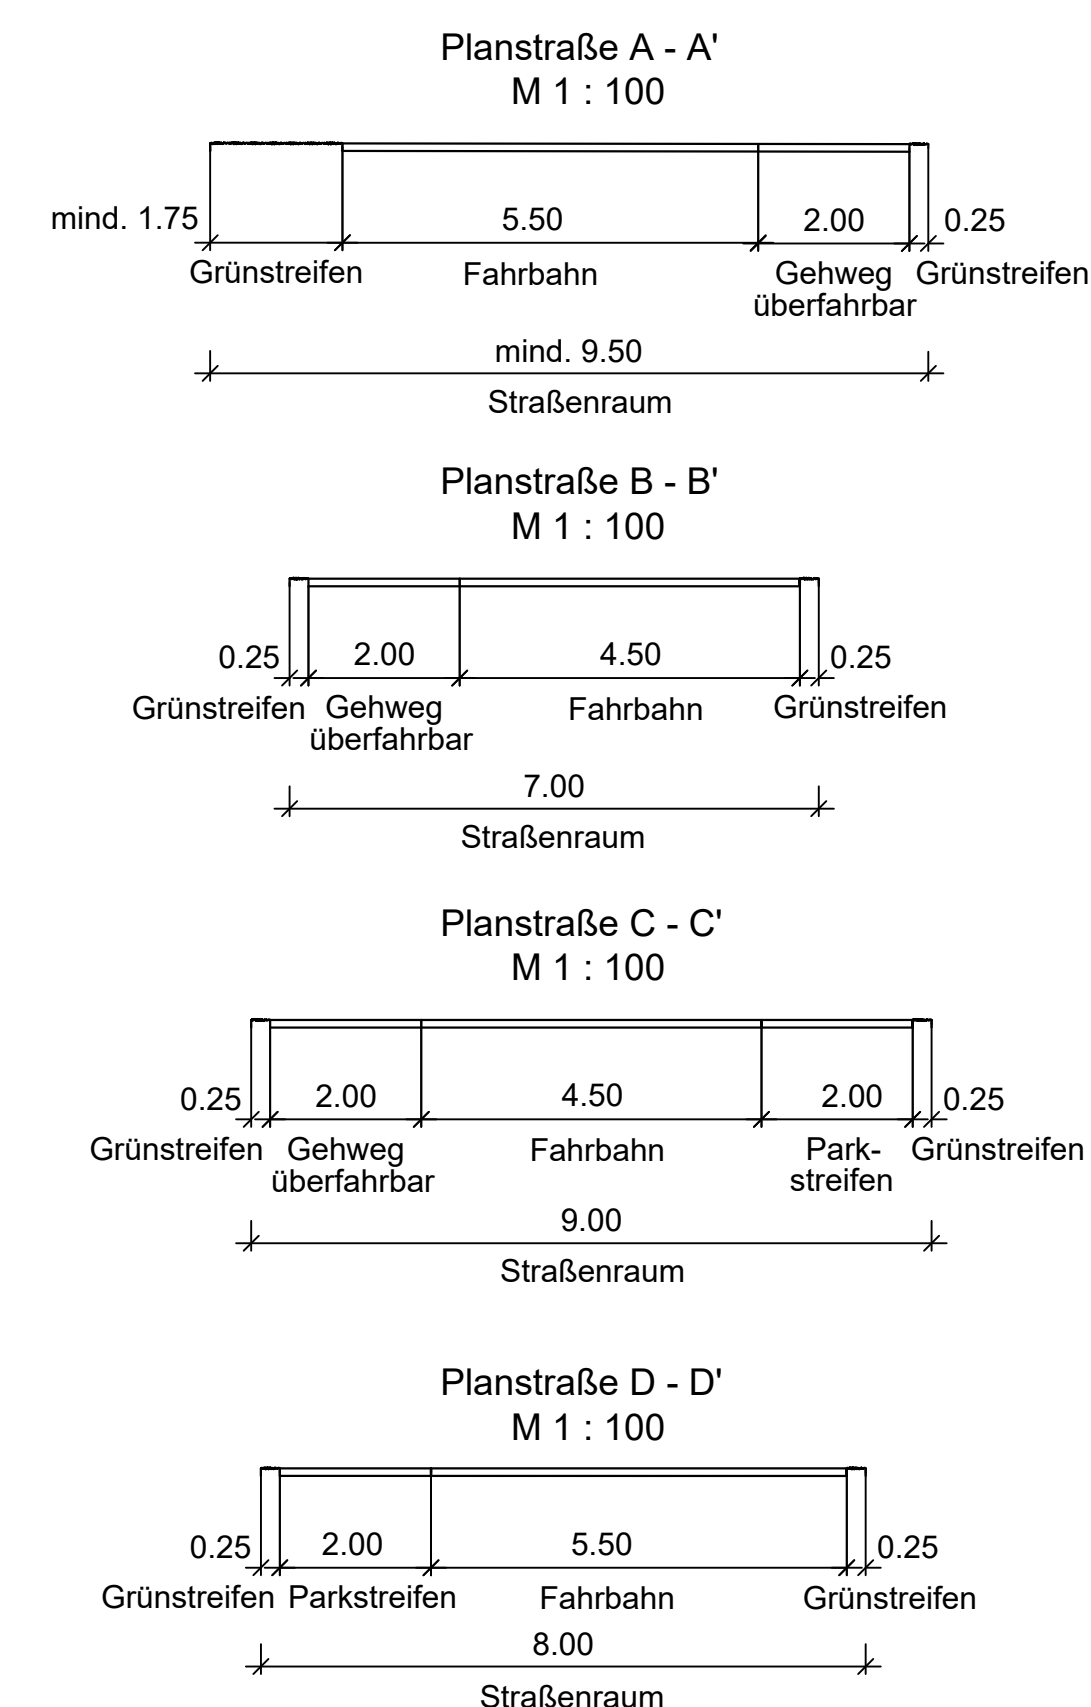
Planstraße A - A'
M 1 : 100

mind. 1.75
5.50
2.00
0.25

Grünstreifen
Fahrbahn
Gehweg überfahrbar
Grünstreifen

mind. 9.50
Straßenraum

Planstraße B - B'
M 1 : 100

0.25
2.00
4.50
0.25

Grünstreifen
Gehweg überfahrbar
Fahrbahn
Grünstreifen

7.00
Straßenraum

Planstraße C - C'
M 1 : 100

0.25
2.00
4.50
2.00
0.25

Grünstreifen
Gehweg überfahrbar
Fahrbahn
Parkstreifen
Grünstreifen

9.00
Straßenraum

Planstraße D - D'
M 1 : 100

0.25
2.00
5.50
0.25

Grünstreifen
Parkstreifen
Fahrbahn
Grünstreifen

8.00
Straßenraum